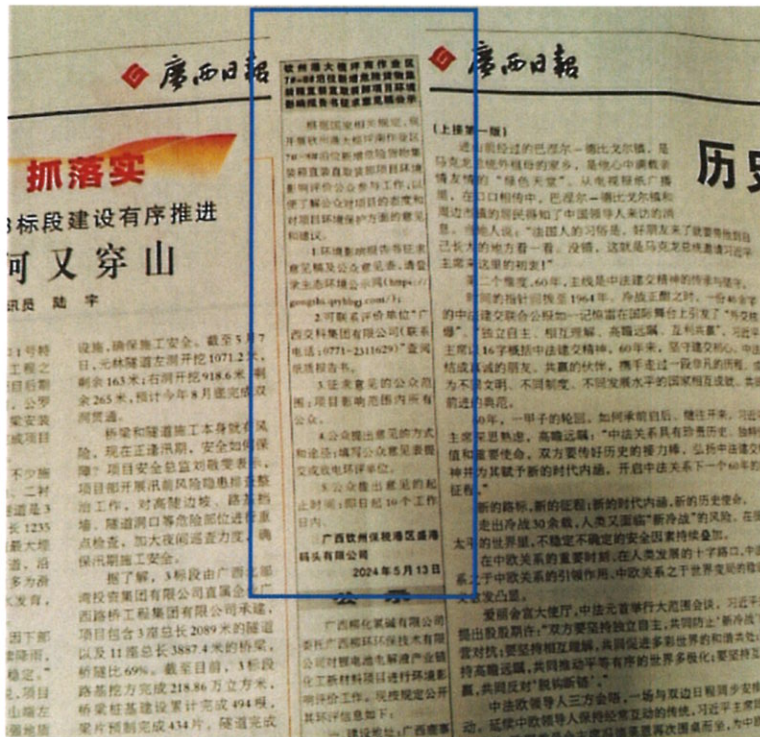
廣西日報

抓落实

3标段建设有序推进

河又穿山

讯员 陆 宇

设施，确保施工安全。截至5月7日，元林隧道左洞开挖1071.2米，剩余163米；右洞开挖918.6米，剩余265米，预计今年8月贯通双洞贯通。

桥梁和隧道施工本身就有风险，现在正逢汛期，安全如何保障？项目安全总监刘俊雯表示，项目部开展汛前风险隐患排查整治工作，对高陡边坡、路基转角、隧道洞口等危险部位进行重点检查，加大夜间巡查力度，确保汛期施工安全。

据了解，3标段由广西北部湾投资集团有限公司直属企业广西路桥工程集团有限公司承建，项目包含3座总长2089米的隧道以及11座总长3887.4米的桥梁，桥隧比69%。截至目前，3标段路基挖方完成218.86万立方米，桥梁桩基建设累计完成494根，

钦州港大榄坪南作业区7#-8#泊位配套危险货物集装箱堆场项目环境影响评价公众参与第二次信息公示

根据国家相关要求，现开展钦州港大榄坪南作业区7#-8#泊位配套危险货物集装箱堆场项目环境影响评价公众参与工作，以便了解公众对项目的态度和对项目环境保护方面的意见和建议。

1.环境影响报告书征求意见稿及公众意见表：请登录生态环境公众网（https://gongzhong.qyhbgj.com/）。

2.可联系评价单位"广西交科集团有限公司(联系电话：0771-2311629)"查阅纸质报告书。

3.征求意见的公众范围：项目影响范围内所有公众。

4.公众提出意见的方式和途径：填写公众意见表通过或邮件等方式交或电话评审单位。

5.公众提出意见的起止时间：即日起10个工作日内。

广西钦州保税港区盛港码头有限公司
2024年5月13日

廣西日報

历史

（上接第一版）